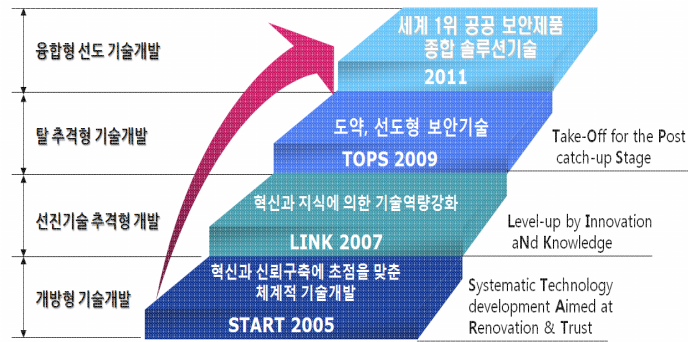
융합형 선도 기술개발

탈 추격형 기술개발

선진기술 추격형 개발

개방형 기술개발

세계 1위 공공 보안제품 종합 솔루션기술
2011

도약, 선도형 보안기술
TOPS 2009

Take-Off for the Post catch-up Stage

혁신과 지식에 의한 기술역량강화
LINK 2007

Level-up by Innovation aNd Knowledge

혁신과 신뢰구축에 초점을 맞춘 체계적 기술개발
START 2005

Systematic Technology development Aimed at Renovation & Trust